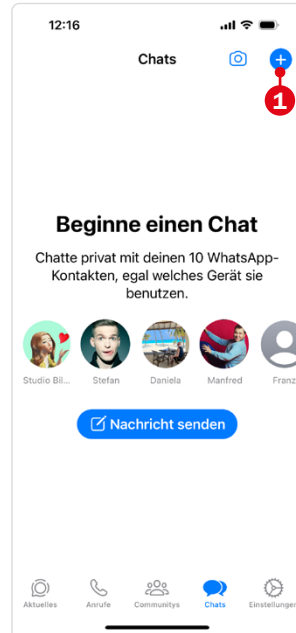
12:16

Chats

1

Beginne einen Chat

Chatte privat mit deinen 10 WhatsApp-Kontakten, egal welches Gerät sie benutzen.

Studio Bil... Stefan Daniela Manfred Franz

Nachricht senden

Aktuelles Anrufe Communitys Chats Einstellungen